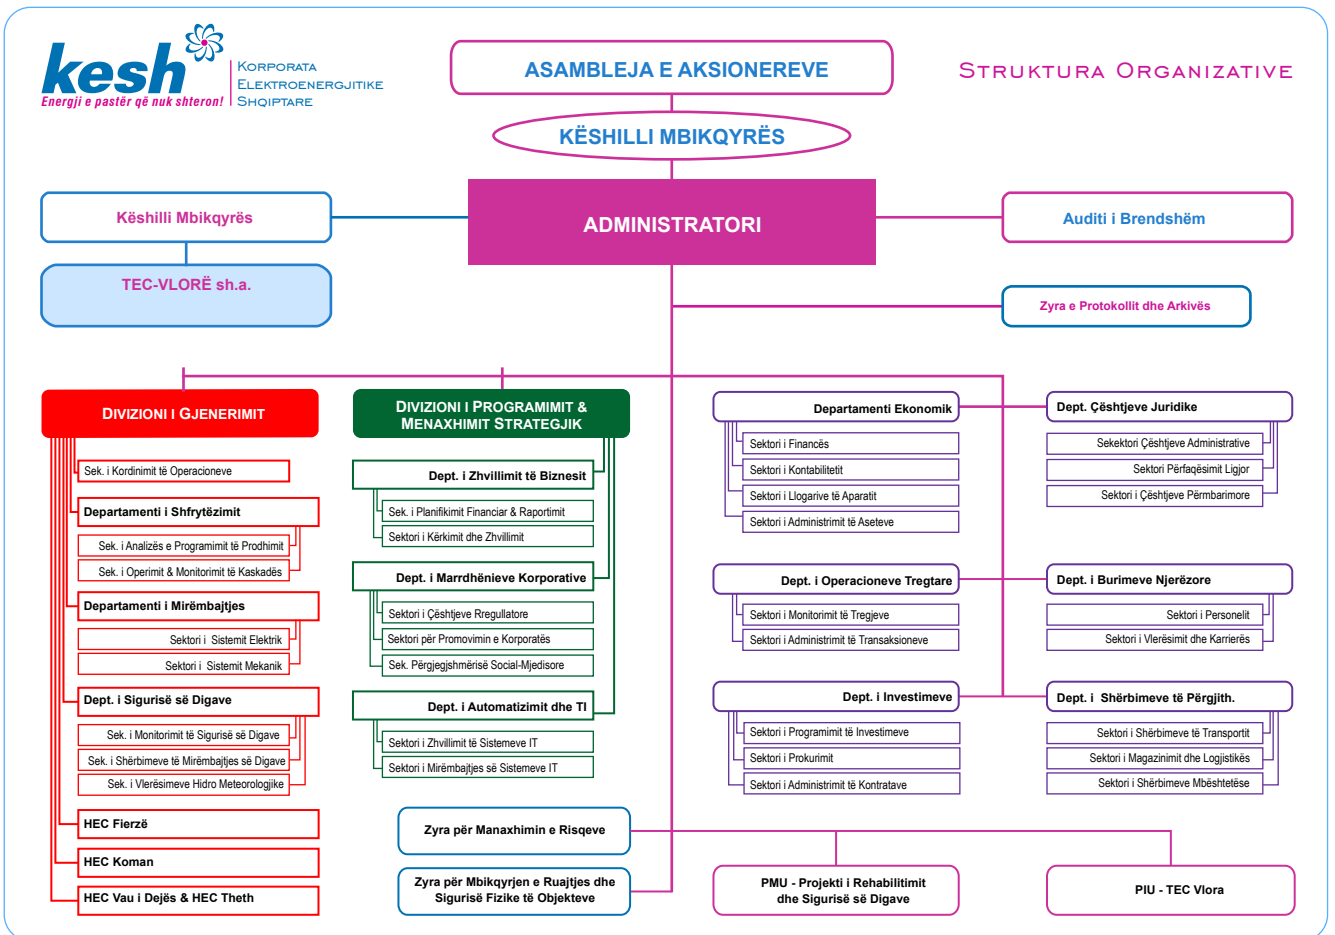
kesh
Energji e pastër që nuk shteron!
Korporata Elektroenergjitike Shqiptare

ASAMBLEJA E AKSIONEREVE

Struktura Organizative

KËSHILLI MBIKQYRËS

ADMINISTRATORI

Këshilli Mbikqyrës

TEC-VLORË sh.a.

Auditi i Brendshëm

Zyra e Protokollit dhe Arkivës

Divizioni i Gjenerimit
Sek. i Kordinimit të Operacioneve
Departamenti i Shfrytëzimit
Sek. i Analizës e Programimit të Prodhimit
Sek. i Operimit & Monitorimit të Kaskadës
Departamenti i Mirëmbajtjes
Sektori i Sistemit Elektrik
Sektori i Sistemit Mekanik
Dept. i Sigurisë së Digave
Sek. i Monitorimit të Sigurisë së Digave
Sek. i Shërbimeve të Mirëmbajtjes së Digave
Sek. i Vlerësimeve Hidro Meteorologjike
HEC Fierzë
HEC Koman
HEC Vau i Dejës & HEC Theth

Divizioni i Programimit & Menaxhimit Strategjik
Dept. i Zhvillimit të Biznesit
Sek. i Planifikimit Financiar & Raportimit
Sektori i Kërkimit dhe Zhvillimit
Dept. i Marrdhënieve Korporative
Sektori i Çështjeve Rregullatore
Sektori për Promovimin e Korporatës
Sek. Përgjegjshmërisë Social-Mjedisore
Dept. i Automatizimit dhe TI
Sektori i Zhvillimit të Sistemeve IT
Sektori i Mirëmbajtjes së Sistemeve IT

Departamenti Ekonomik
Sektori i Financës
Sektori i Kontabilitetit
Sektori i Llogarive të Aparatit
Sektori i Administrimit të Aseteve

Dept. Çështjeve Juridike
Sekektori Çështjeve Administrative
Sektori Përfaqësimit Ligjor
Sektori i Çështjeve Përmbarimore

Dept. i Operacioneve Tregtare
Sektori i Monitorimit të Tregjeve
Sektori i Administrimit të Transaksioneve

Dept. i Burimeve Njerëzore
Sektori i Personelit
Sektori i Vlerësimit dhe Karrierës

Dept. i Investimeve
Sektori i Programimit të Investimeve
Sektori i Prokurimit
Sektori i Administrimit të Kontratave

Dept. i Shërbimeve të Përgjith.
Sektori i Shërbimeve të Transportit
Sektori i Magazinimit dhe Logjistikës
Sektori i Shërbimeve Mbështetëse

Zyra për Manaxhimin e Risqeve

Zyra për Mbikqyrjen e Ruajtjes dhe Sigurisë Fizike të Objekteve

PMU - Projekti i Rehabilitimit dhe Sigurisë së Digave

PIU - TEC Vlora